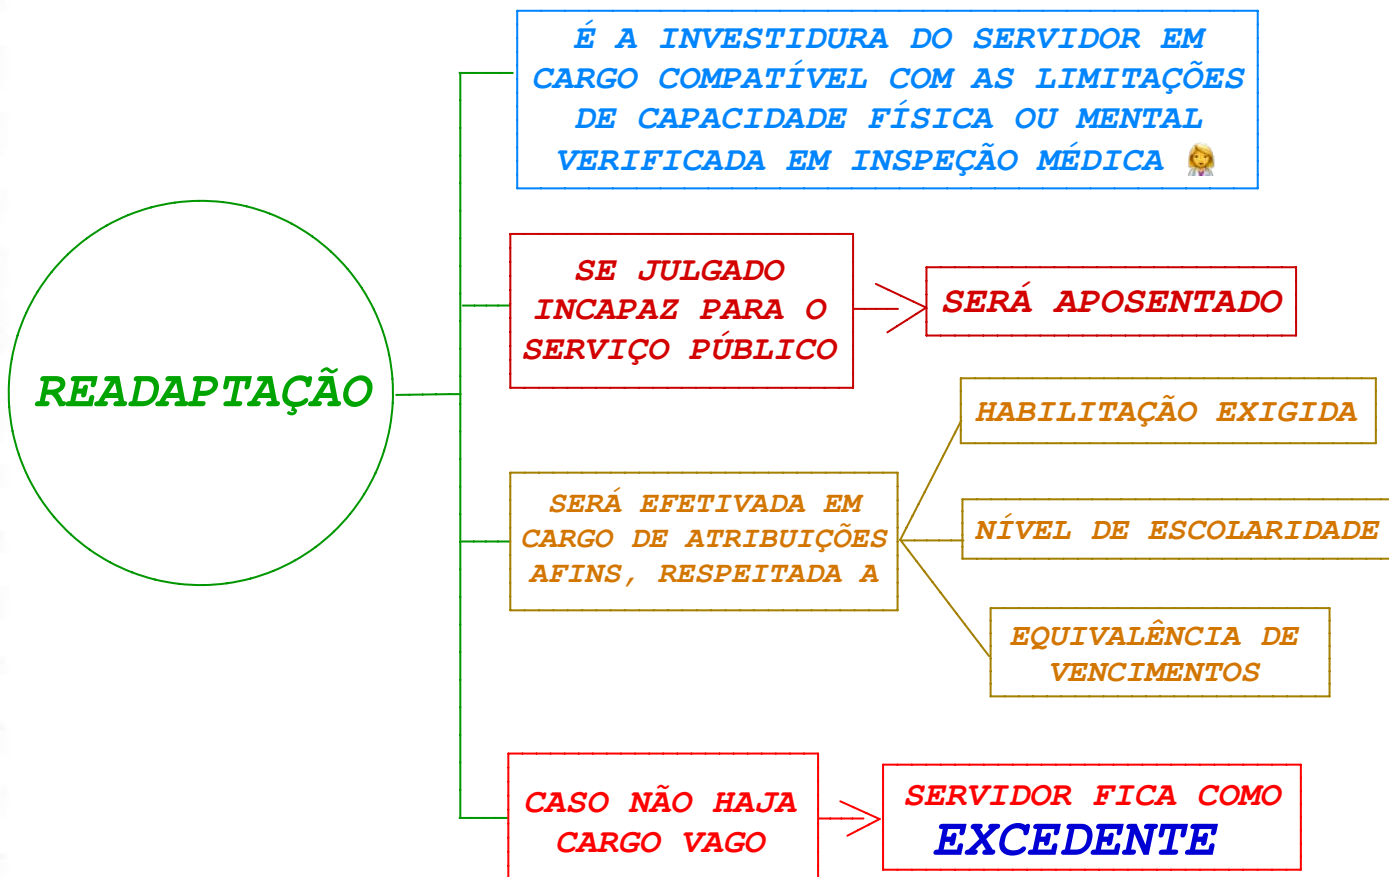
READAPTAÇÃO

É A INVESTIDURA DO SERVIDOR EM CARGO COMPATÍVEL COM AS LIMITAÇÕES DE CAPACIDADE FÍSICA OU MENTAL VERIFICADA EM INSPEÇÃO MÉDICA

SE JULGADO INCAPAZ PARA O SERVIÇO PÚBLICO

SERÁ APOSENTADO

SERÁ EFETIVADA EM CARGO DE ATRIBUIÇÕES AFINS, RESPEITADA A

HABILITAÇÃO EXIGIDA

NÍVEL DE ESCOLARIDADE

EQUIVALÊNCIA DE VENCIMENTOS

CASO NÃO HAJA CARGO VAGO

SERVIDOR FICA COMO EXCEDENTE